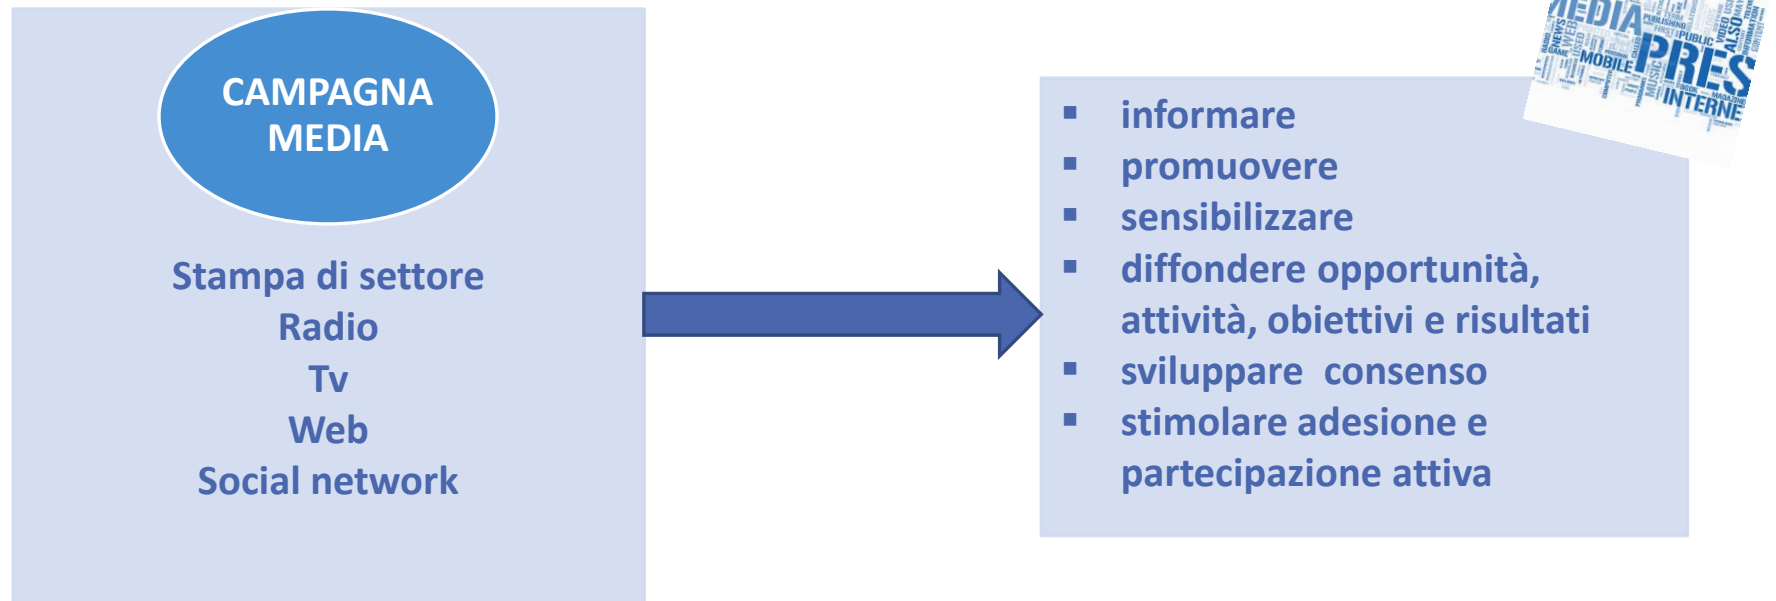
CAMPAGNA MEDIA

Stampa di settore
Radio
Tv
Web
Social network

MEDIA
MOBILE
PRES
INTERNE

- informare
- promuovere
- sensibilizzare
- diffondere opportunità, attività, obiettivi e risultati
- sviluppare consenso
- stimolare adesione e partecipazione attiva